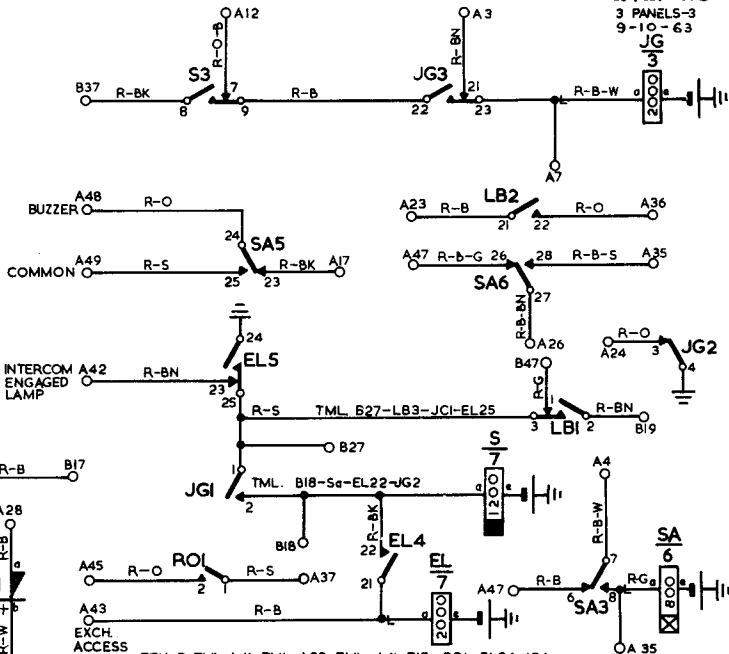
3 PANELS-3
9-10-63

A12
R-O-B
B37 R-BK S3 7 R-B
8 9

A3
R-BN
JG3 21
22 23
R-B-W
a e
JG
3
2000
A7

A48 R-O
BUZZER
24 SA5
COMMON A49 R-S R-BK A17
25 23

A23 R-B LB2 R-O A36
21 22
A47 R-B-G 26 28 R-B-S A35
SA6
27
R-B-BN
A26

24
INTERCOM A42 R-BN EL5
ENGAGED 23
LAMP 25
R-S TML. B27-LB3-JC1-EL25
B27

B47
R-G
1
LB1 2 R-BN
3 B19

R-O
A24 3 JG2
4

R-B B17
A28
R-B
a
R-W

1
JG1 TML. B18-Sa-EL22-JG2
2
B18
R-BK
22 EL4
21

S
7
a e
1200

A4
R-B-W
7
A47 R-B
6 SA3 8
R-G a e
SA
6
800
A 35

A45 R-O RO1 R-S A37
2 1
A43 R-B
EXCH.
ACCESS

EL
7
a e
2000